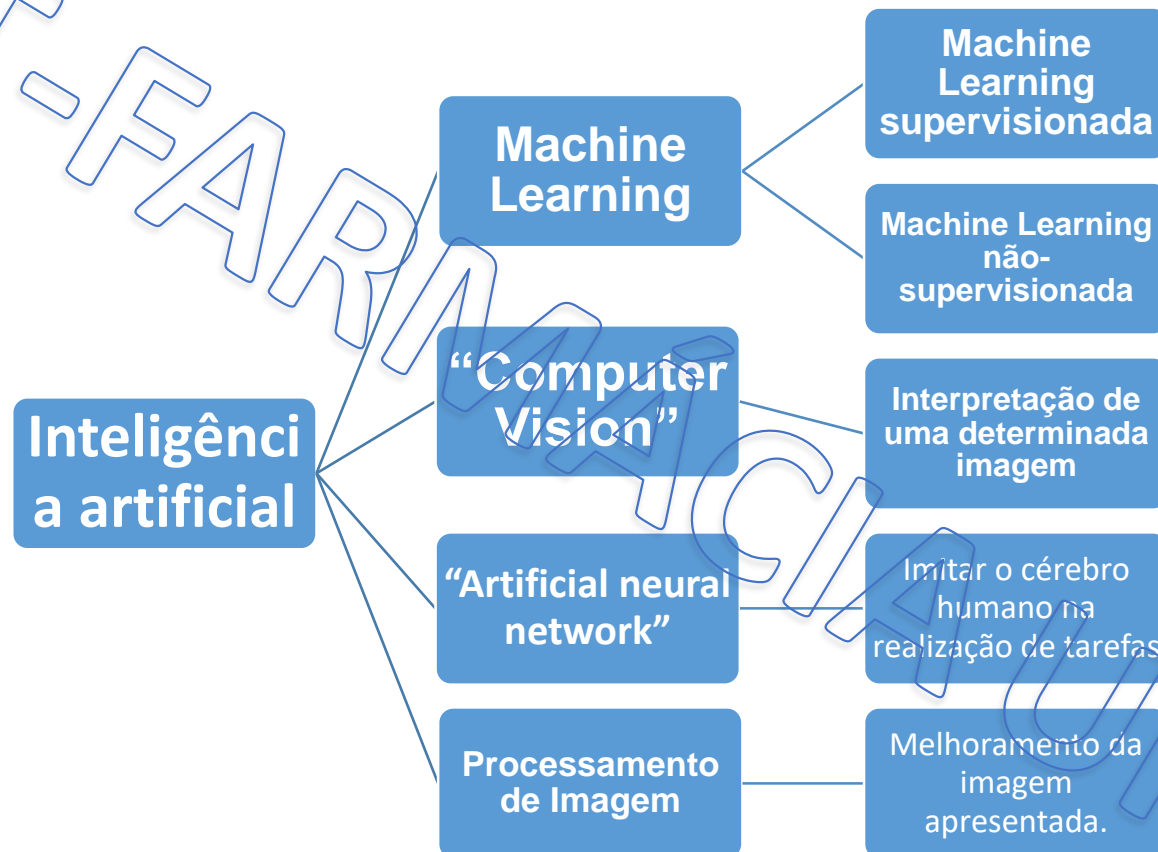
Inteligênci a artificial

Machine Learning

Machine Learning supervisionada

Machine Learning não-supervisionada

“Computer Vision”

Interpretação de uma determinada imagem

“Artificial neural network”

Imitar o cérebro humano na realização de tarefas

Processamento de Imagem

Melhoramento da imagem apresentada.

-FARMACIAU